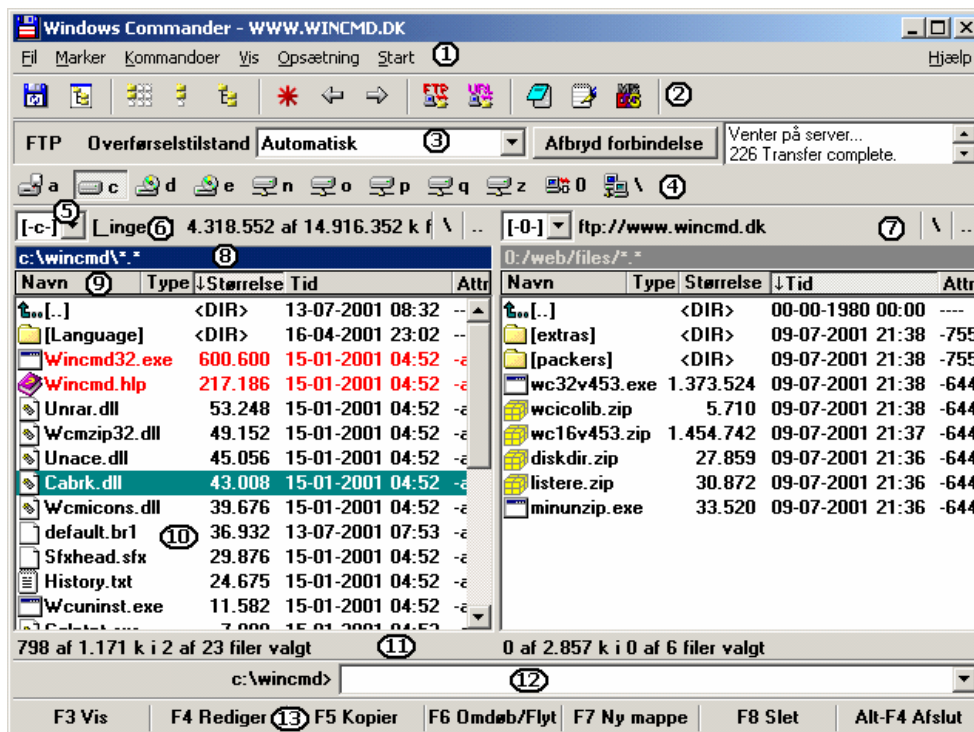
Windows Commander - WWW.WINCMD.DK

Fil Marker Kommandoer Vis Opsætning Start ① Hjælp

②

FTP Overførselstilstand Automatisk ③ Afbryd forbindelse Venter på server... 226 Transfer complete.

a c d e n o p q z 0 \ ④

[-c-] ⑤ Linge ⑥ 4.318.552 af 14.916.352 k f \ .. [-0-] ftp://www.wincmd.dk ⑦ \ ..

c:\wincmd\*.* ⑧ 0:/web/files/*.*

| Navn ⑨ | Type | ↓Størrelse | Tid | Attr |
|---|---|---|---|---|
| [..] | | <DIR> | 13-07-2001 08:32 | -- |
| [Language] | | <DIR> | 16-04-2001 23:02 | -- |
| Wincmd32.exe | | 600.600 | 15-01-2001 04:52 | -a |
| Wincmd.hlp | | 217.186 | 15-01-2001 04:52 | -a |
| Unrar.dll | | 53.248 | 15-01-2001 04:52 | -a |
| Wcmzip32.dll | | 49.152 | 15-01-2001 04:52 | -a |
| Unace.dll | | 45.056 | 15-01-2001 04:52 | -a |
| Cabrk.dll | | 43.008 | 15-01-2001 04:52 | -a |
| Wcmicons.dll | | 39.676 | 15-01-2001 04:52 | -a |
| default.br1 ⑩ | | 36.932 | 13-07-2001 07:53 | -a |
| Sfxhead.sfx | | 29.876 | 15-01-2001 04:52 | -a |
| History.txt | | 24.675 | 15-01-2001 04:52 | -a |
| Wcuninst.exe | | 11.582 | 15-01-2001 04:52 | -a |
| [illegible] | | 7.000 | 15-01-2001 04:52 | |

| Navn | Type | Størrelse | ↓Tid | Attr |
|---|---|---|---|---|
| [..] | | <DIR> | 00-00-1980 00:00 | ---- |
| [extras] | | <DIR> | 09-07-2001 21:38 | -755 |
| [packers] | | <DIR> | 09-07-2001 21:38 | -755 |
| wc32v453.exe | | 1.373.524 | 09-07-2001 21:38 | -644 |
| wcicolib.zip | | 5.710 | 09-07-2001 21:38 | -644 |
| wc16v453.zip | | 1.454.742 | 09-07-2001 21:37 | -644 |
| diskdir.zip | | 27.859 | 09-07-2001 21:36 | -644 |
| listere.zip | | 30.872 | 09-07-2001 21:36 | -644 |
| minunzip.exe | | 33.520 | 09-07-2001 21:36 | -644 |

798 af 1.171 k i 2 af 23 filer valgt ⑪ 0 af 2.857 k i 0 af 6 filer valgt

c:\wincmd> ⑫

F3 Vis | F4 Rediger ⑬ F5 Kopier | F6 Omdøb/Flyt | F7 Ny mappe | F8 Slet | Alt-F4 Afslut